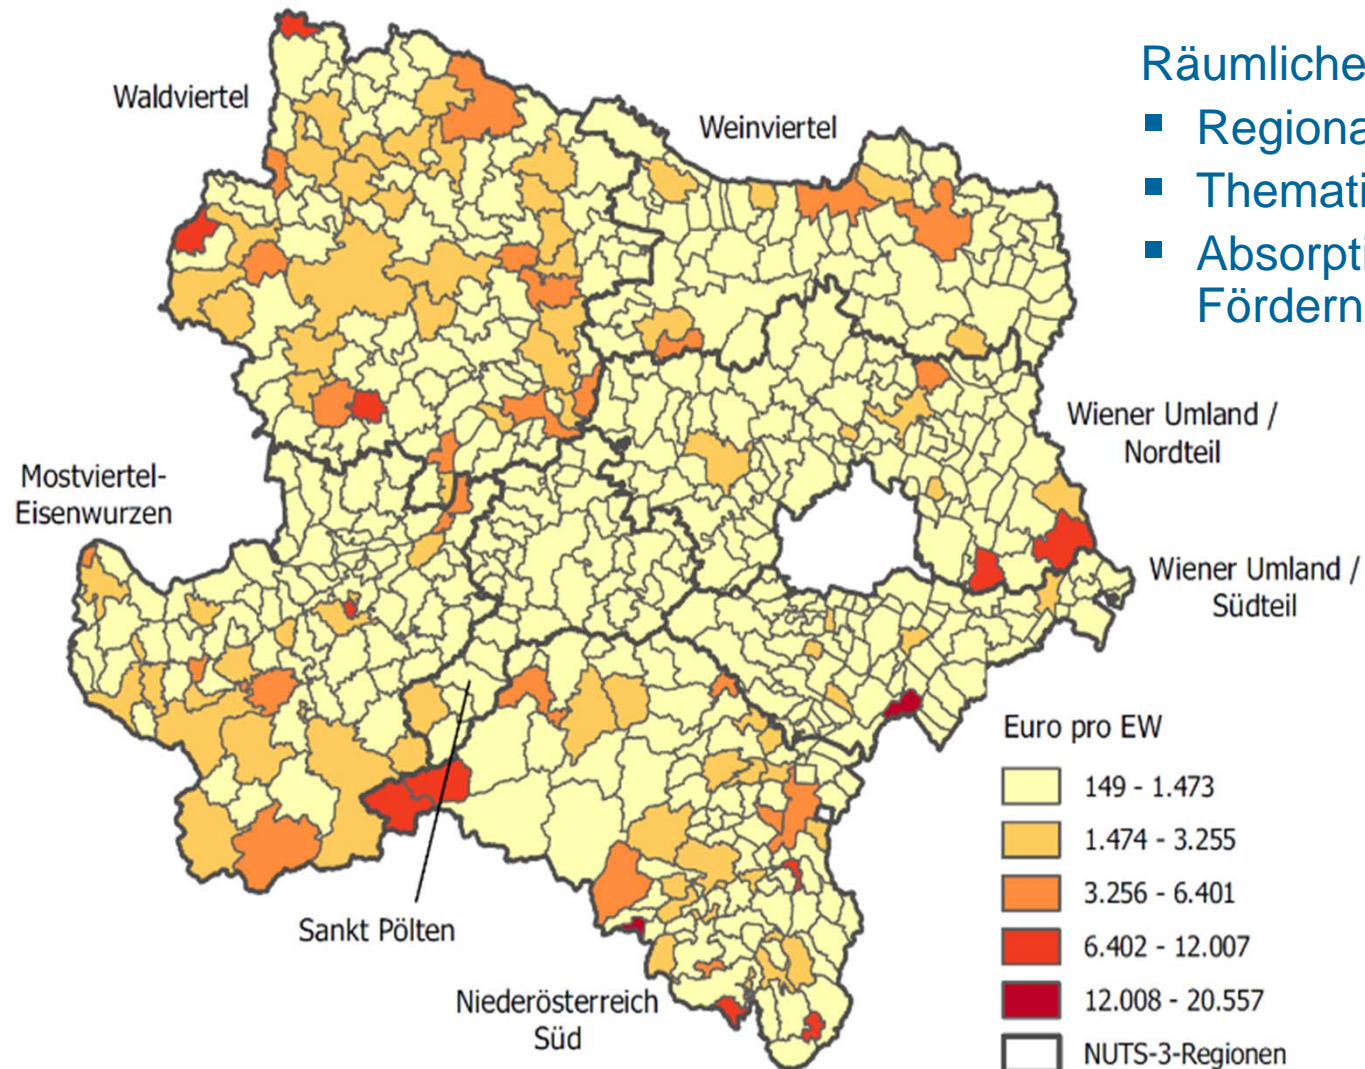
Räumliche
Regiona
Themati
Absorpti
Fördern

Waldviertel

Weinviertel

Mostviertel-
Eisenwurzen

Wiener Umland /
Nordteil

Wiener Umland /
Südteil

Sankt Pölten

Niederösterreich
Süd

Euro pro EW
149 - 1.473
1.474 - 3.255
3.256 - 6.401
6.402 - 12.007
12.008 - 20.557
NUTS-3-Regionen